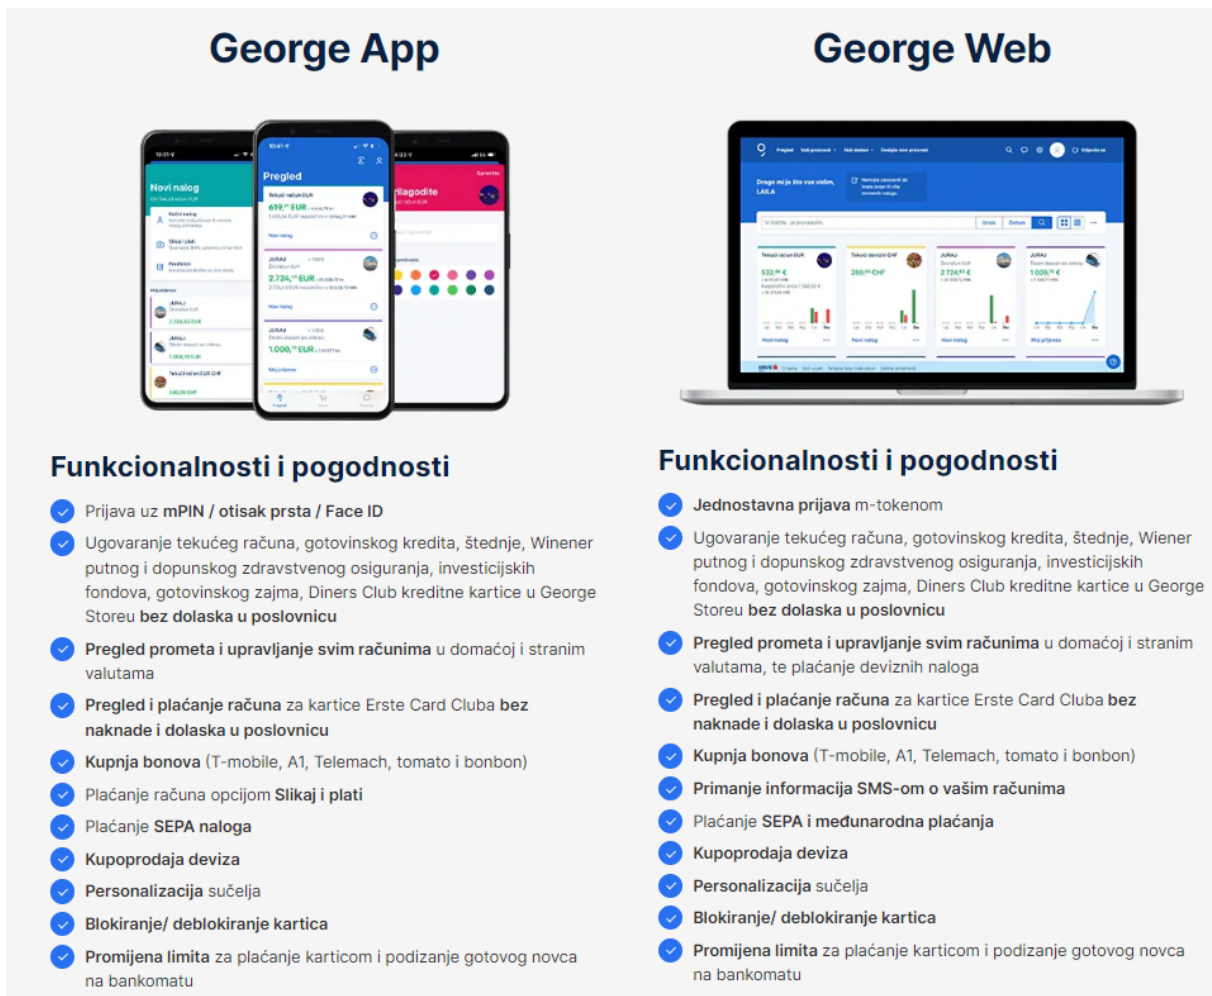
George App

Funkcionalnosti i pogodnosti

Prijava uz mPIN / otisak prsta / Face ID

Ugovaranje tekućeg računa, gotovinskog kredita, štednje, Winener putnog i dopunskog zdravstvenog osiguranja, investicijskih fondova, gotovinskog zajma, Diners Club kreditne kartice u George Storeu bez dolaska u poslovnicu

Pregled prometa i upravljanje svim računima u domaćoj i stranim valutama

Pregled i plaćanje računa za kartice Erste Card Cluba bez naknade i dolaska u poslovnicu

Kupnja bonova (T-mobile, A1, Telemach, tomato i bonbon)

Plaćanje računa opcijom Slikaj i plati

Plaćanje SEPA naloga

Kupoprodaja deviza

Personalizacija sučelja

Blokiranje/ deblokiranje kartica

Promijena limita za plaćanje karticom i podizanje gotovog novca na bankomatu

George Web

Funkcionalnosti i pogodnosti

Jednostavna prijava m-tokenom

Ugovaranje tekućeg računa, gotovinskog kredita, štednje, Wiener putnog i dopunskog zdravstvenog osiguranja, investicijskih fondova, gotovinskog zajma, Diners Club kreditne kartice u George Storeu bez dolaska u poslovnicu

Pregled prometa i upravljanje svim računima u domaćoj i stranim valutama, te plaćanje deviznih naloga

Pregled i plaćanje računa za kartice Erste Card Cluba bez naknade i dolaska u poslovnicu

Kupnja bonova (T-mobile, A1, Telemach, tomato i bonbon)

Primanje informacija SMS-om o vašim računima

Plaćanje SEPA i međunarodna plaćanja

Kupoprodaja deviza

Personalizacija sučelja

Blokiranje/ deblokiranje kartica

Promijena limita za plaćanje karticom i podizanje gotovog novca na bankomatu